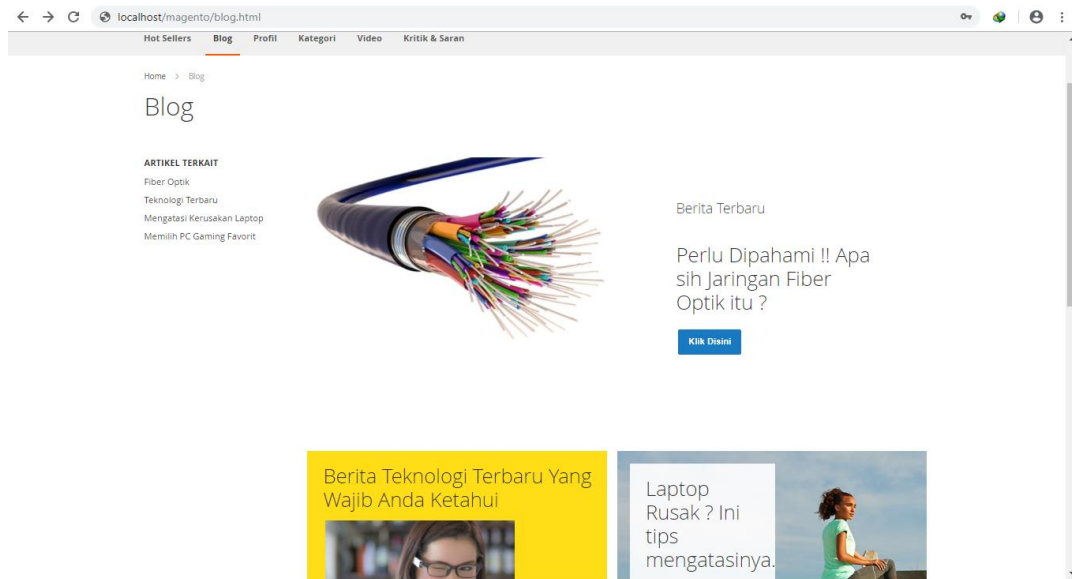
localhost/magento/blog.html

Hot Sellers Blog Profil Kategori Video Kritik & Saran

Home > Blog

Blog

ARTIKEL TERKAIT
Fiber Optik
Teknologi Terbaru
Mengatasi Kerusakan Laptop
Memilih PC Gaming Favorit

Berita Terbaru

Perlu Dipahami !! Apa sih Jaringan Fiber Optik itu ?

Klik Disini

Berita Teknologi Terbaru Yang Wajib Anda Ketahui

Laptop Rusak ? Ini tips mengatasinya.